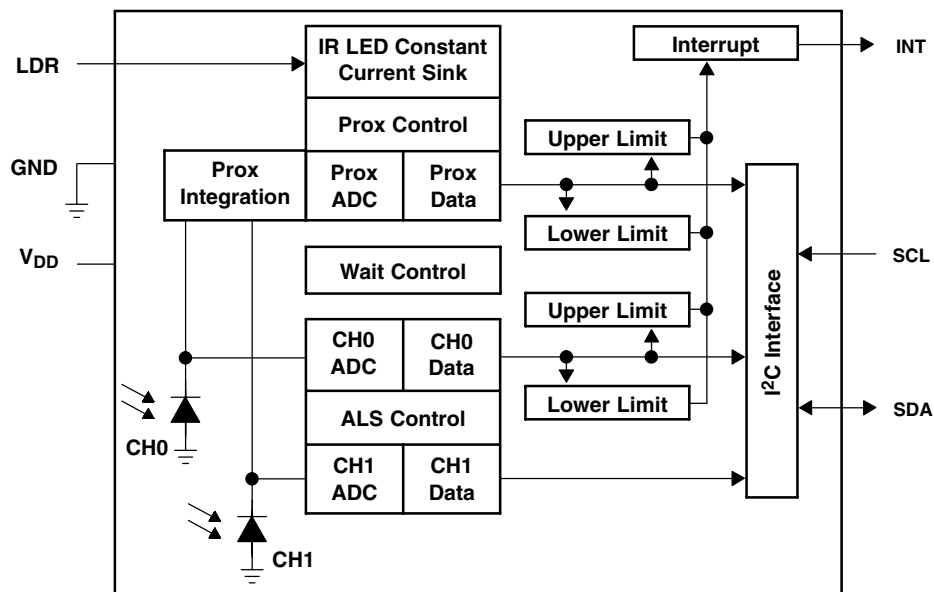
LDR

GND

$V_{DD}$

IR LED Constant Current Sink

Prox Control

Prox Integration

Prox ADC

Prox Data

Wait Control

CH0 ADC

CH0 Data

ALS Control

CH1 ADC

CH1 Data

CH0

CH1

Interrupt

Upper Limit

Lower Limit

Upper Limit

Lower Limit

$I^2C$ Interface

INT

SCL

SDA